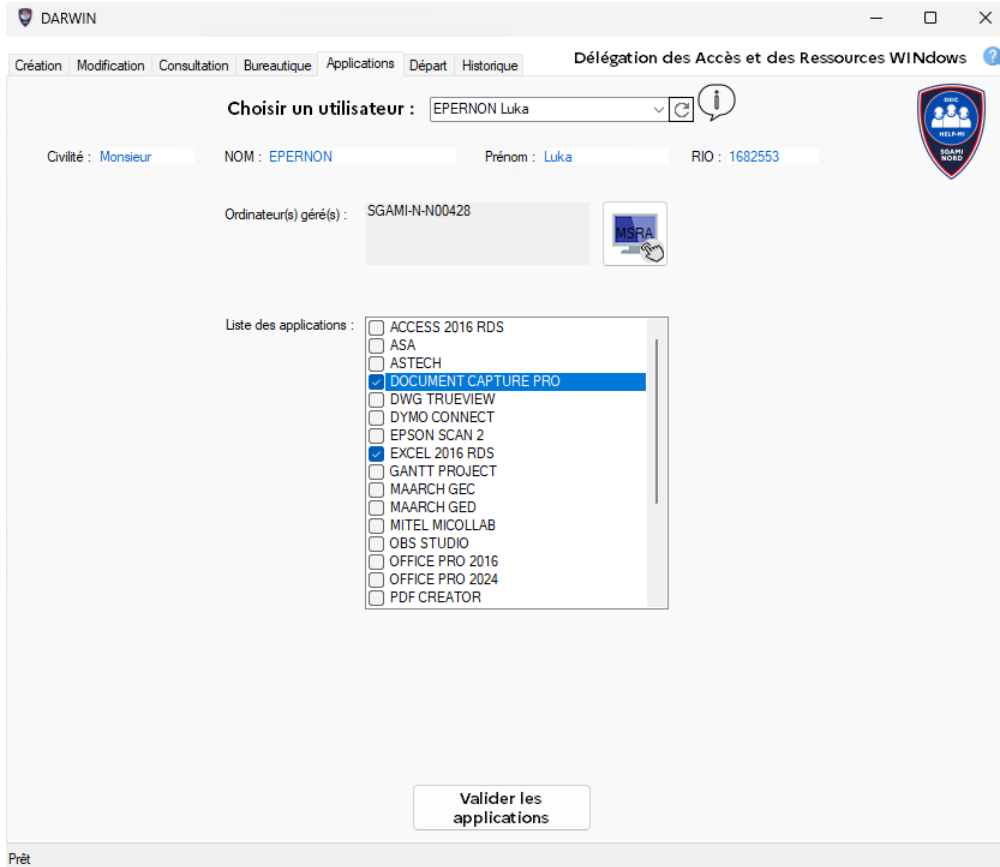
DARWIN

Création | Modification | Consultation | Bureautique | Applications | Départ | Historique

Délégation des Accès et des Ressources WINdows

Choisir un utilisateur : EPERNON Luka

DSIC
HELP-MI
SGAMI NORD

Civilité : Monsieur

NOM : EPERNON

Prénom : Luka

RIO : 1682553

Ordinateur(s) géré(s) : SGAMI-N-N00428

MSRA

Liste des applications :
ACCESS 2016 RDS
ASA
ASTECH
DOCUMENT CAPTURE PRO
DWG TRUEVIEW
DYMO CONNECT
EPSON SCAN 2
EXCEL 2016 RDS
GANTT PROJECT
MAARCH GEC
MAARCH GED
MITEL MICOLLAB
OBS STUDIO
OFFICE PRO 2016
OFFICE PRO 2024
PDF CREATOR

Valider les applications

Prêt